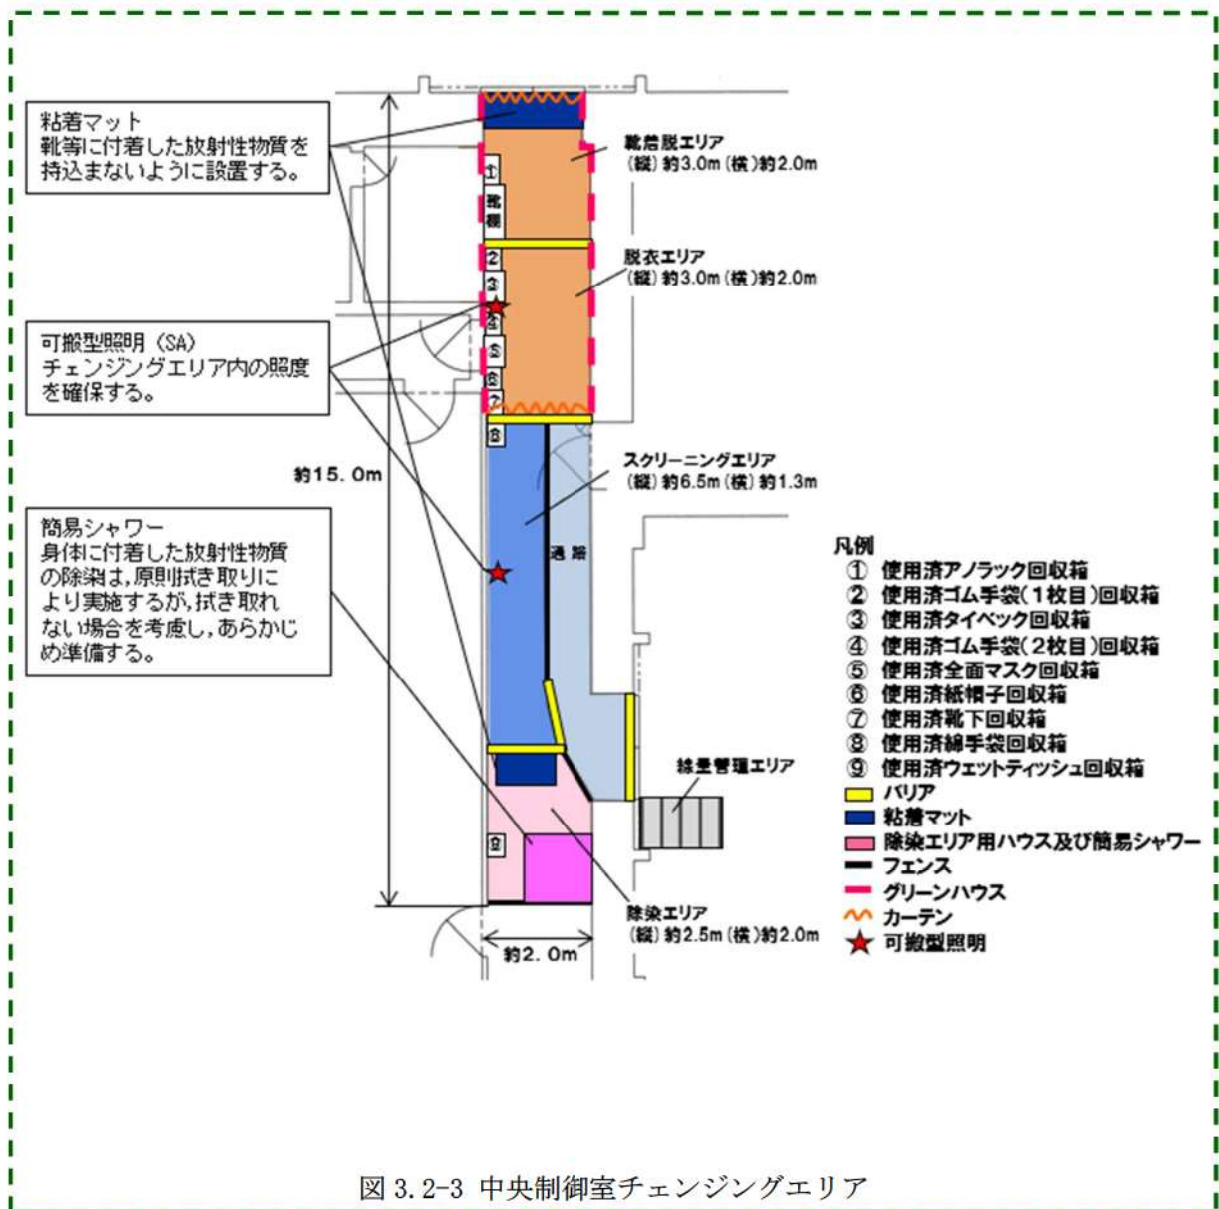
粘着マット
靴等に付着した放射性物質を持込まないように設置する。

可搬型照明（SA）
チェンジングエリア内の照度を確保する。

簡易シャワー
身体に付着した放射性物質の除染は，原則拭き取りにより実施するが，拭き取れない場合を考慮し，あらかじめ準備する。

約15．0m

靴着脱エリア
（縦）約3.0m（横）約2.0m

脱衣エリア
（縦）約3.0m（横）約2.0m

①
靴棚
②
③
④
⑤
⑥
⑦
⑧

スクリーニングエリア
（縦）約6.5m（横）約1.3m

通路

線量管理エリア

⑨

除染エリア
（縦）約2.5m（横）約2.0m

約2．0m

凡例
① 使用済アノラック回収箱
② 使用済ゴム手袋（1枚目）回収箱
③ 使用済タイベック回収箱
④ 使用済ゴム手袋（2枚目）回収箱
⑤ 使用済全面マスク回収箱
⑥ 使用済紙帽子回収箱
⑦ 使用済靴下回収箱
⑧ 使用済綿手袋回収箱
⑨ 使用済ウェットティッシュ回収箱
バリア
粘着マット
除染エリア用ハウス及び簡易シャワー
フェンス
グリーンハウス
カーテン
可搬型照明

図 3.2-3 中央制御室チェンジングエリア